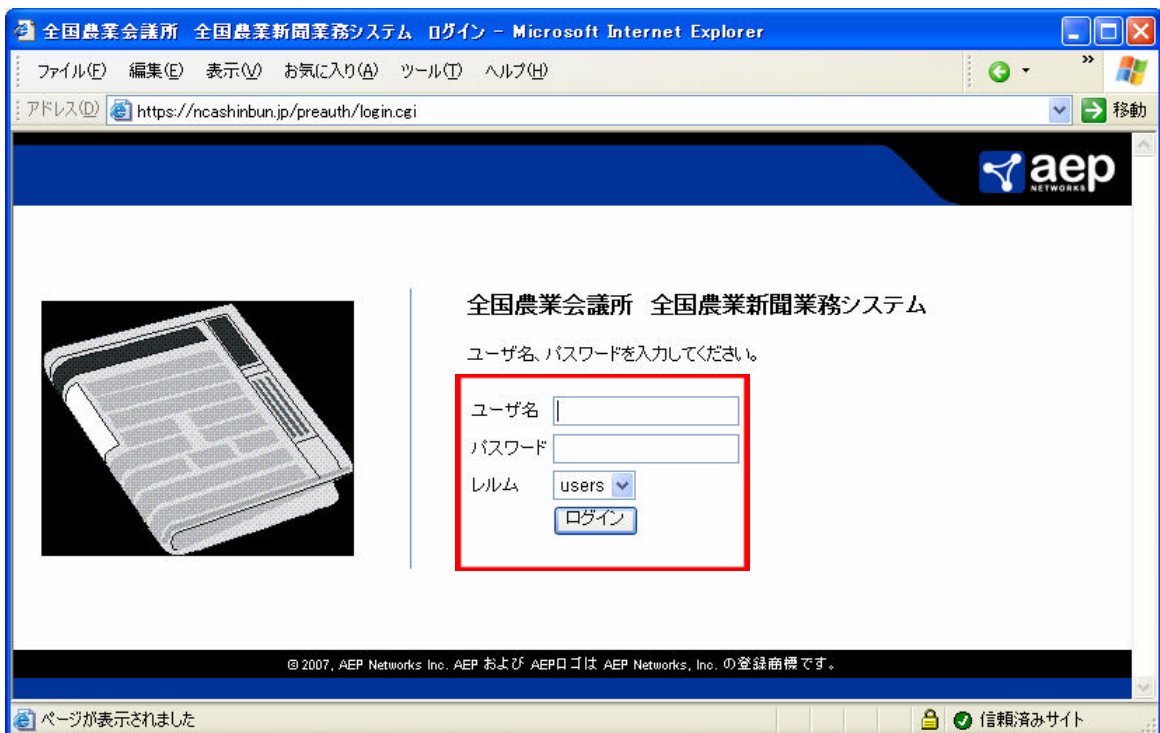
全国農業会議所 全国農業新聞業務システム ログイン - Microsoft Internet Explorer

ファイル(F) 編集(E) 表示(V) お気に入り(A) ツール(T) ヘルプ(H)

アドレス(D) https://ncashinbun.jp/preauth/login.cgi 移動

aep NETWORKS

全国農業会議所 全国農業新聞業務システム

ユーザ名、パスワードを入力してください。

ユーザ名

パスワード

レルム users

ログイン

© 2007, AEP Networks Inc. AEP および AEPロゴは AEP Networks, Inc. の登録商標です。

ページが表示されました

信頼済みサイト